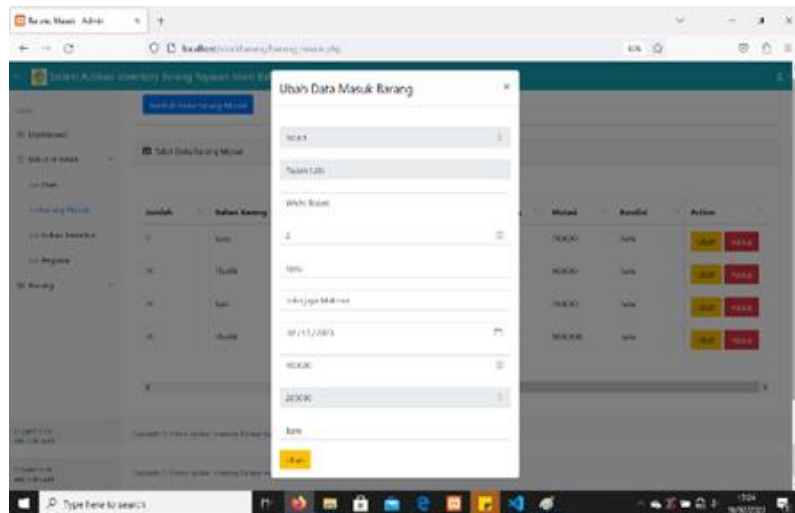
Barang Masuk Admin

localhost

Ubah Data Masuk Barang

×

Select

Tusam Life

Write Board

2

30%

30/11/2023

40000

20000

Baru

Ubah

Tambah Data Barang Masuk

Tabel Data Barang Masuk

Jumlah

Satuan Barang

Modal

Kondisi

Action

Dashboard

Data Barang

Barang Masuk

Ubah

Hapus

Type here to search